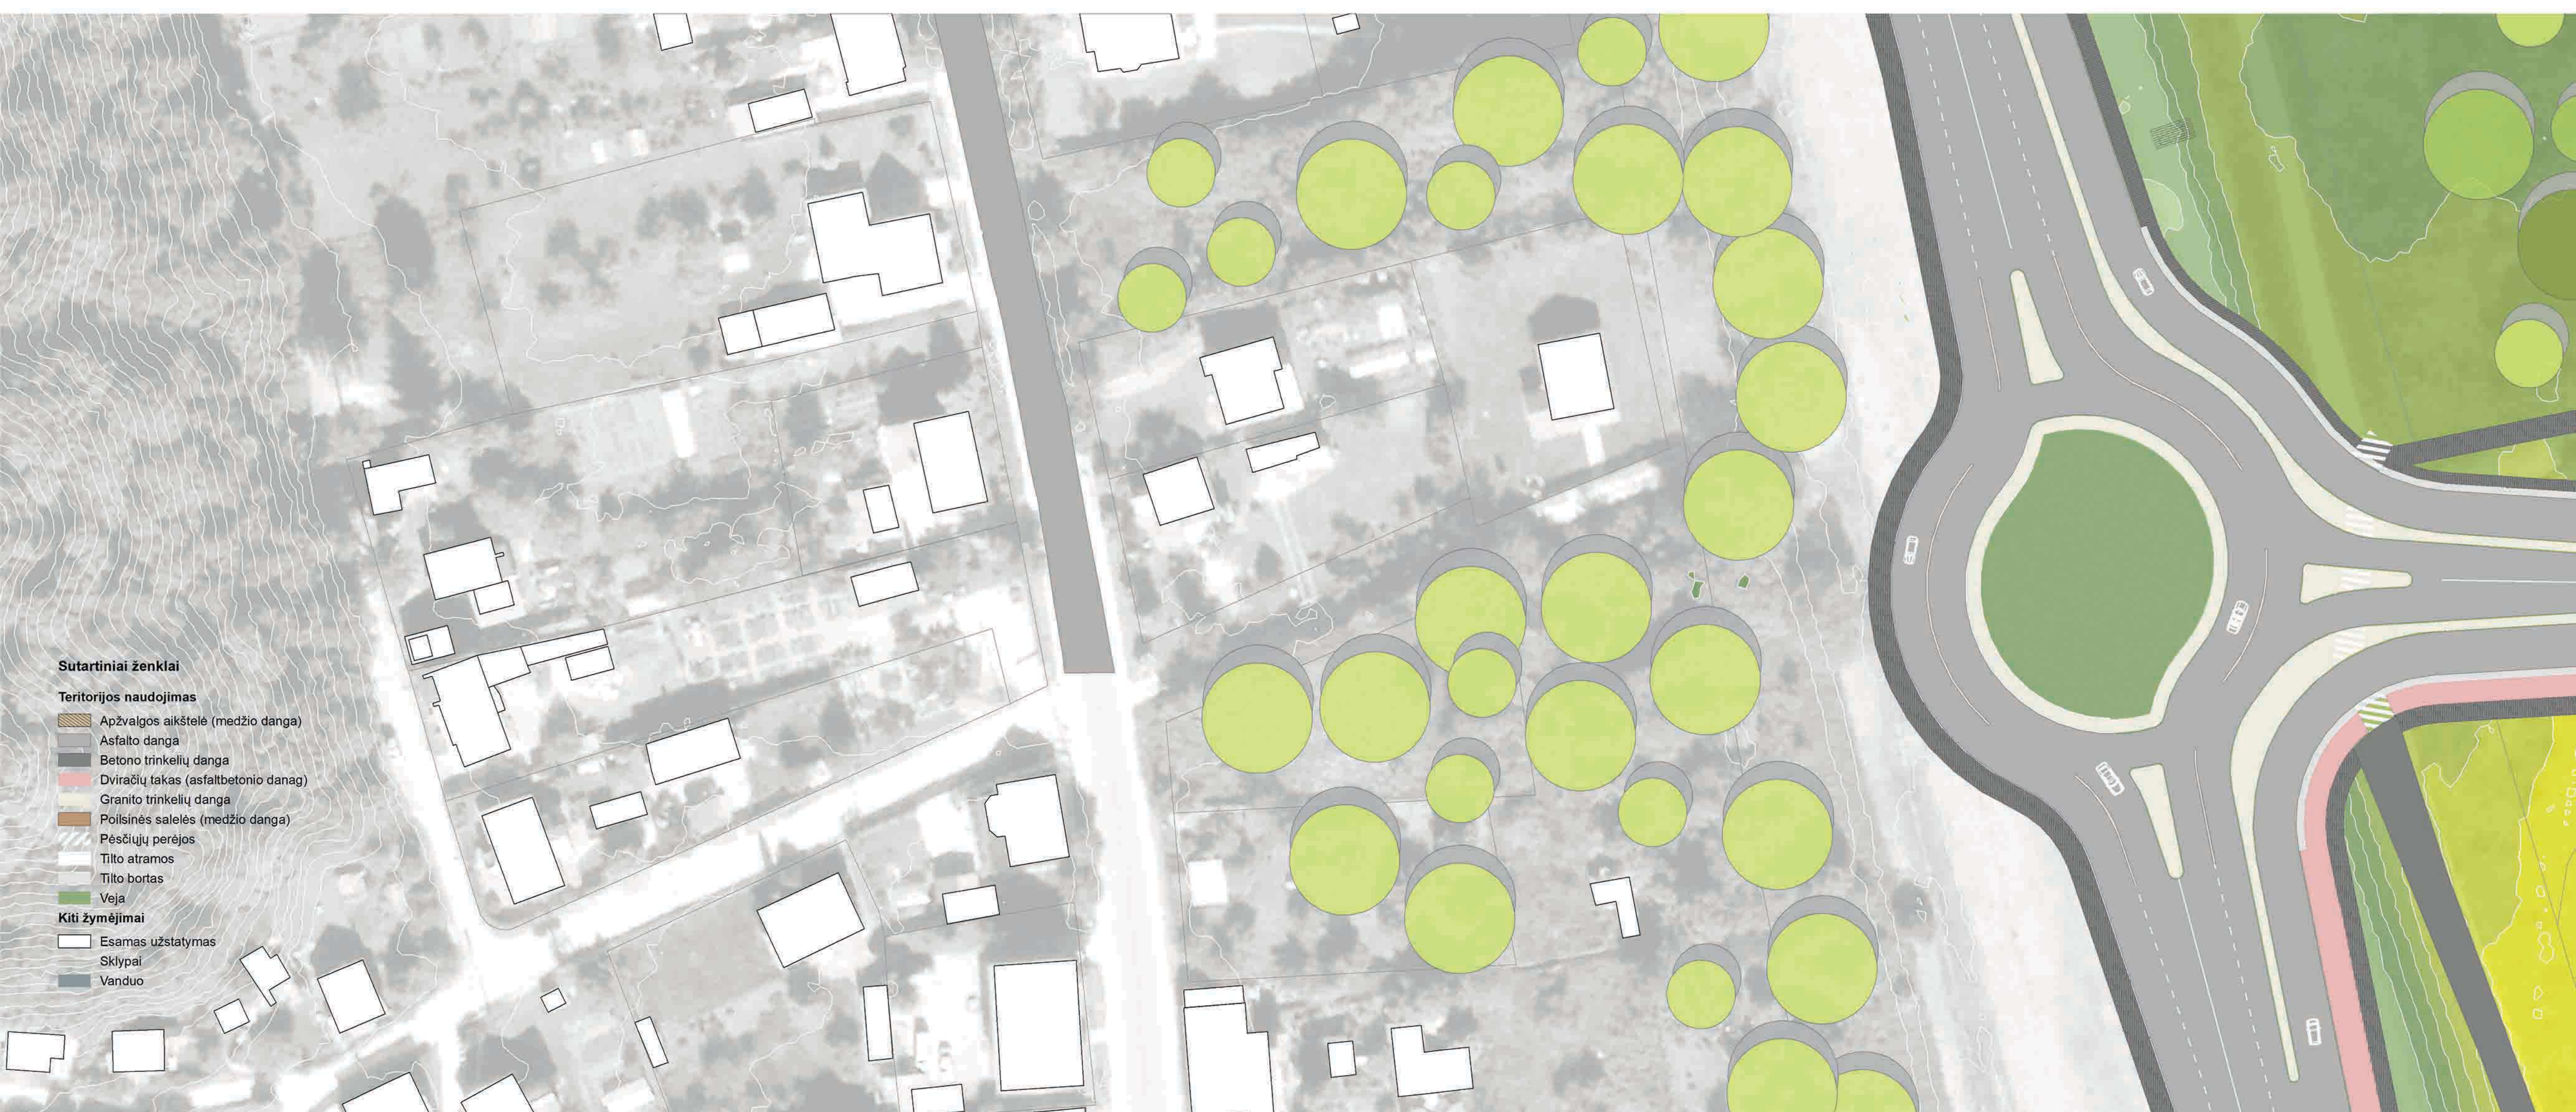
Sutartiniai ženklai

Teritorijos naudojimas

Apžvalgos aikštelė (medžio danga)
Asfalto danga
Betono trinkelių danga
Dviračių takas (asfaltbetonio danag)
Granito trinkelių danga
Poilsinės salelės (medžio danga)
Pėsčiųjų perėjos
Tilto atramos
Tilto bortas
Veja

Kiti žymėjimai

Esamas užstatymas
Sklypai
Vanduo